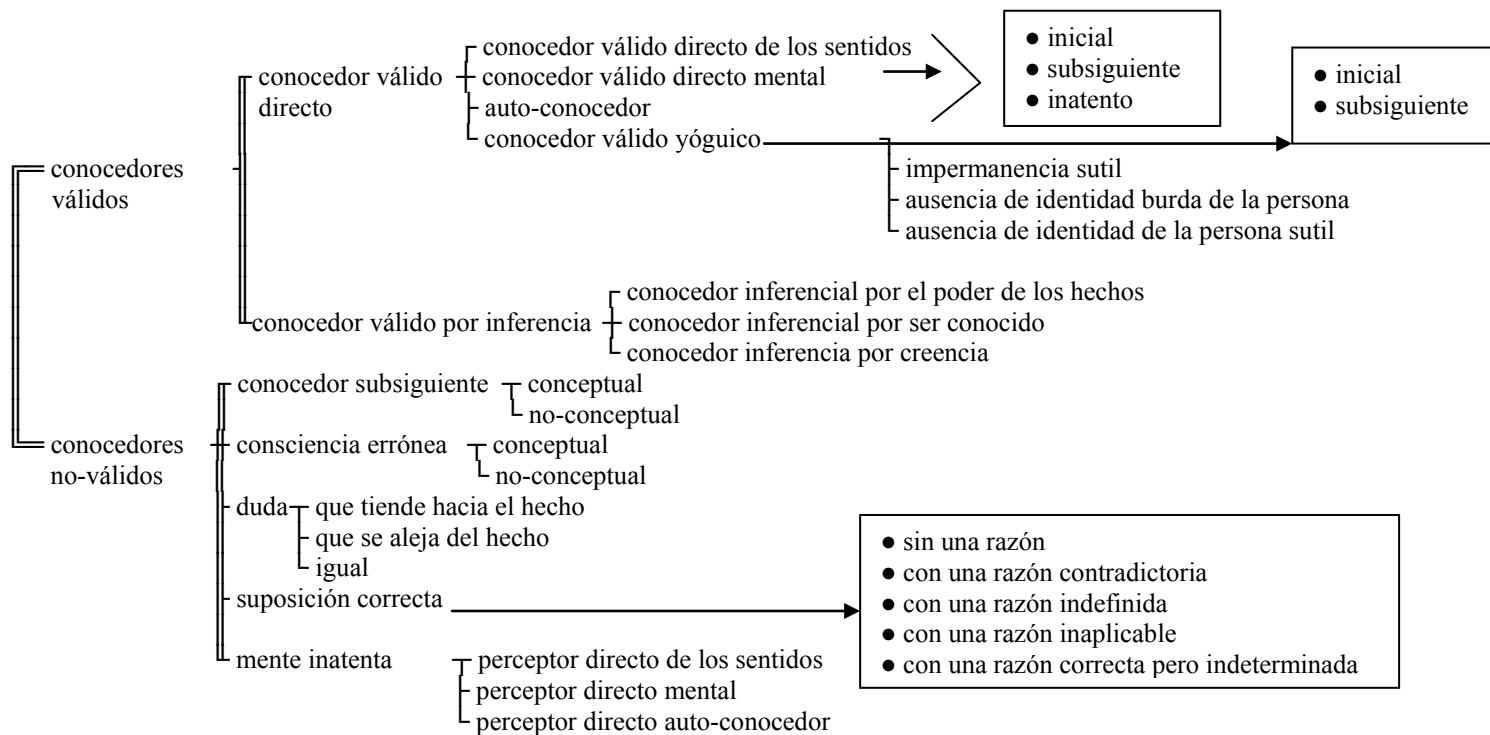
conocedores válidos

conocedor válido directo

conocedor válido directo de los sentidos
conocedor válido directo mental
auto-conocedor
conocedor válido yóguico

● inicial
● subsiguiente
● inatento

● inicial
● subsiguiente

impermanencia sutil
ausencia de identidad burda de la persona
ausencia de identidad de la persona sutil

conocedor válido por inferencia

conocedor inferencial por el poder de los hechos
conocedor inferencial por ser conocido
conocedor inferencia por creencia

conocedores no-válidos

conocedor subsiguiente
conceptual
no-conceptual

consciencia errónea
conceptual
no-conceptual

duda
que tiende hacia el hecho
que se aleja del hecho
igual

suposición correcta

● sin una razón
● con una razón contradictoria
● con una razón indefinida
● con una razón inaplicable
● con una razón correcta pero indeterminada

mente inatenta

perceptor directo de los sentidos
perceptor directo mental
perceptor directo auto-conocedor